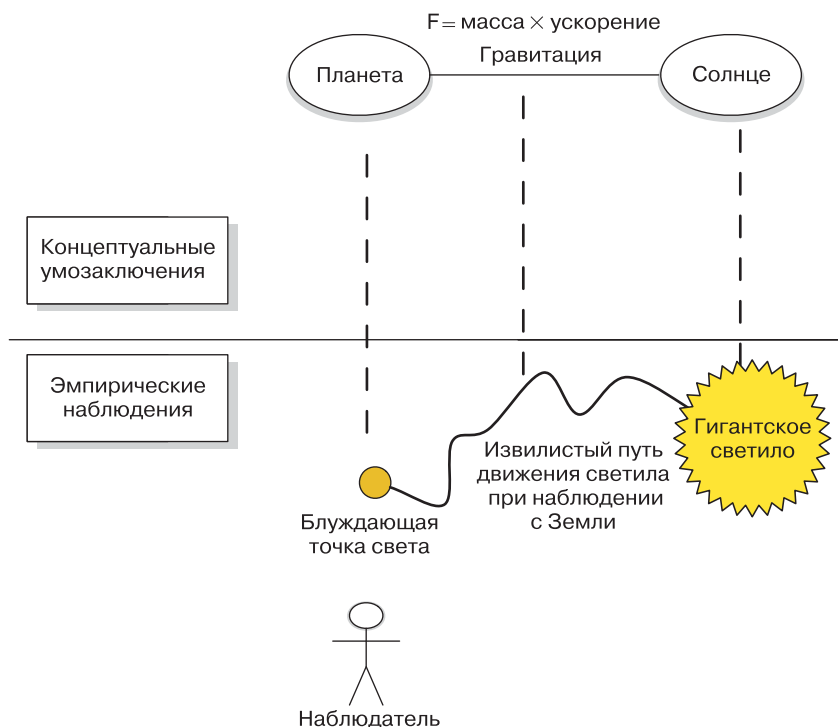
F = масса $\times$ ускорение

Гравитация

Планета

Солнце

Концептуальные умозаключения

Эмпирические наблюдения

Гигантское светило

Извилистый путь движения светила при наблюдении с Земли

Блуждающая точка света

Наблюдатель